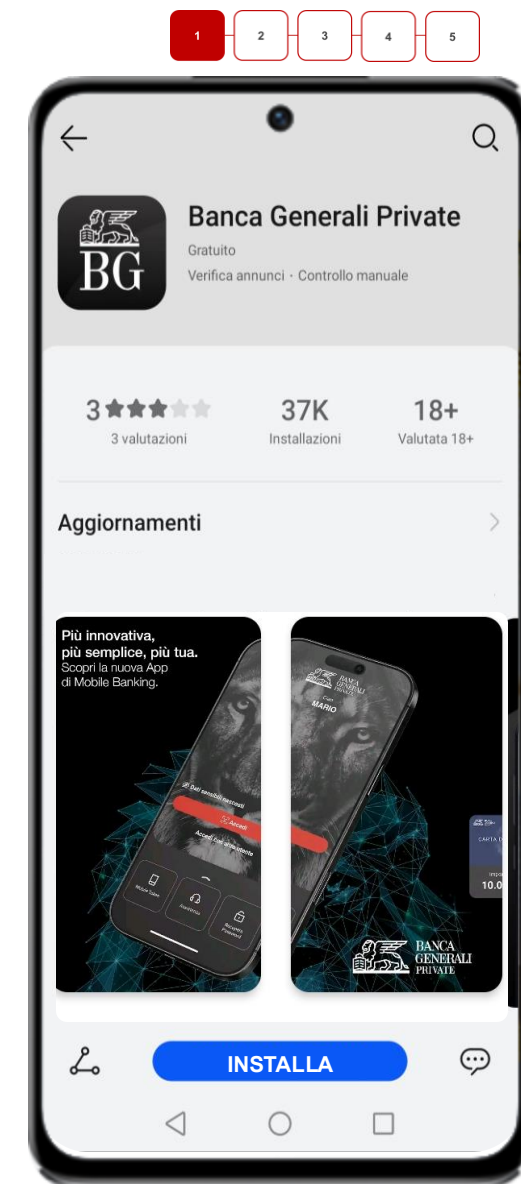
1 2 3 4 5

BG

Banca Generali Private

Gratuito

Verifica annunci · Controllo manuale

3 ★★★

3 valutazioni

37K

Installazioni

18+

Valutata 18+

Aggiornamenti

Più innovativa, più semplice, più tua.
Scopri la nuova App di Mobile Banking.

Dati sensibili nascosti

Accedi

Accedi con altro utente

Ciao
MARIO

BANCA GENERALI PRIVATE

10.0

INSTALLA